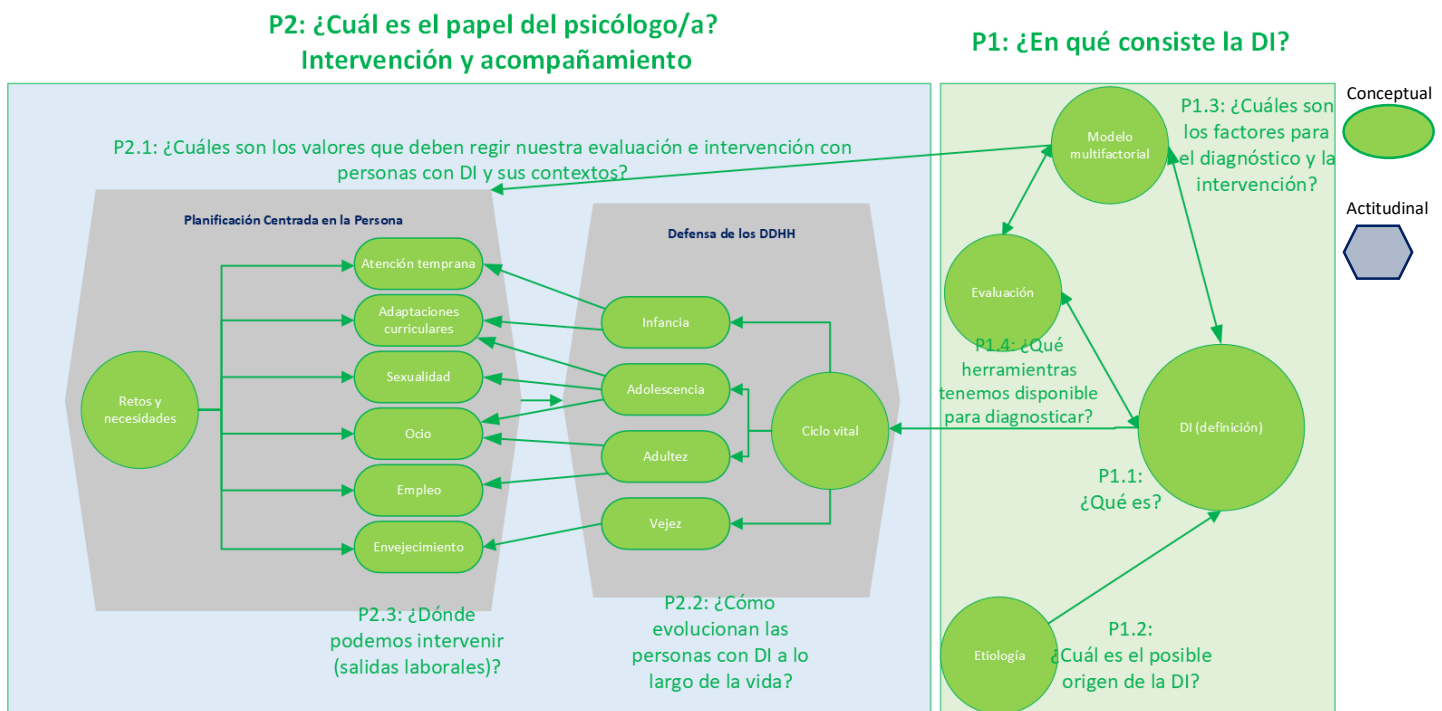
P2: ¿Cuál es el papel del psicólogo/a?
Intervención y acompañamiento

P1: ¿En qué consiste la DI?

Conceptual

Actitudinal

P2.1: ¿Cuáles son los valores que deben regir nuestra evaluación e intervención con personas con DI y sus contextos?

Planificación Centrada en la Persona

Retos y necesidades

Atención temprana

Adaptaciones curriculares

Sexualidad

Ocio

Empleo

Envejecimiento

Defensa de los DDHH

Infancia

Adolescencia

Adultez

Vejez

Ciclo vital

P2.3: ¿Dónde podemos intervenir (salidas laborales)?

P2.2: ¿Cómo evolucionan las personas con DI a lo largo de la vida?

Modelo multifactorial

P1.3: ¿Cuáles son los factores para el diagnóstico y la intervención?

Evaluación

P1.4: ¿Qué herramientras tenemos disponible para diagnosticar?

DI (definición)

P1.1: ¿Qué es?

Etiología

P1.2: ¿Cuál es el posible origen de la DI?